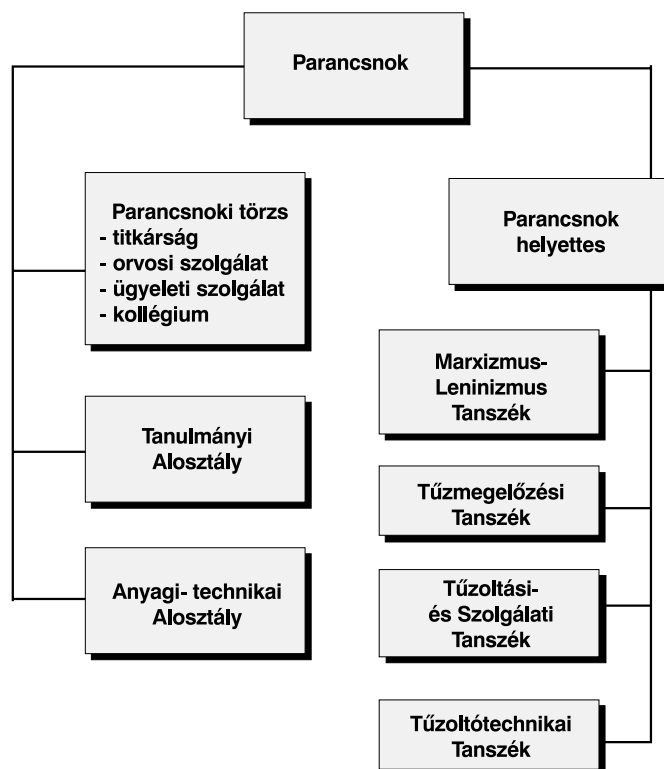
Parancsnok

Parancsnoki törzs
- titkárság
- orvosi szolgálat
- ügyeleti szolgálat
- kollégium

Tanulmányi Alosztály

Anyagi- technikai Alosztály

Parancsnok helyettes

Marxizmus-Leninizmus Tanszék

Tűzmegelőzési Tanszék

Tűzoltási- és Szolgálati Tanszék

Tűzoltótechnikai Tanszék